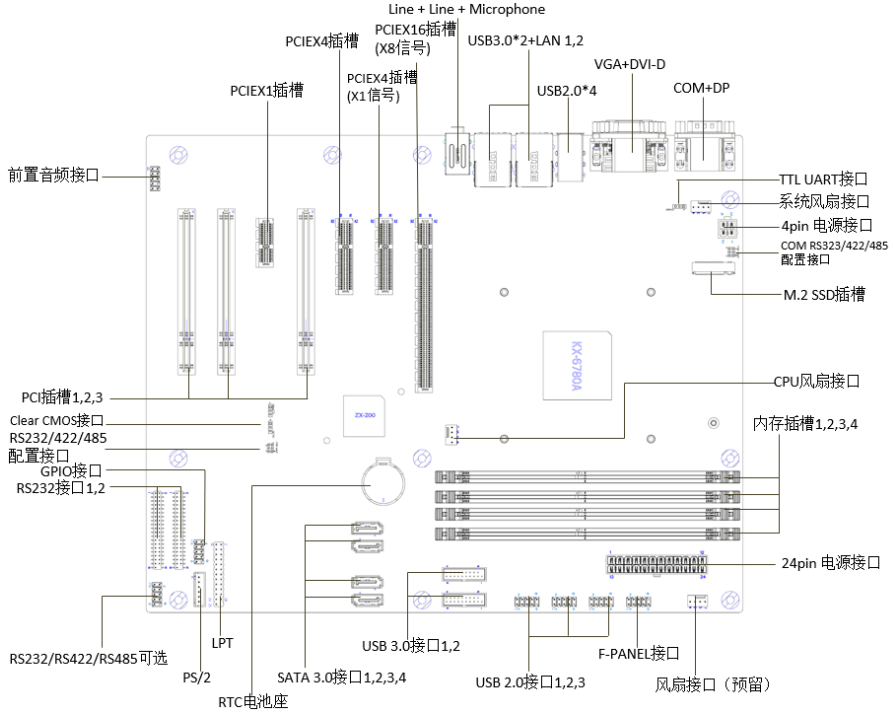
Line + Line + Microphone
PCIEX16插槽
(X8信号)
PCIEX4插槽
USB3.0*2+LAN 1,2
PCIEX4插槽
(X1信号)
VGA+DVI-D
PCIEX1插槽
USB2.0*4
COM+DP
前置音频接口
TTL UART接口
系统风扇接口
4pin 电源接口
COM RS323/422/485 配置接口
M.2 SSD插槽
KX-6780A
ZX-200
PCI插槽1,2,3
CPU风扇接口
Clear CMOS接口
内存插槽1,2,3,4
RS232/422/485 配置接口
GPIO接口
RS232接口1,2
24pin 电源接口
RS232/RS422/RS485可选
LPT
USB 3.0接口1,2
F-PANEL接口
PS/2
SATA 3.0接口1,2,3,4
USB 2.0接口1,2,3
风扇接口（预留）
RTC电池座